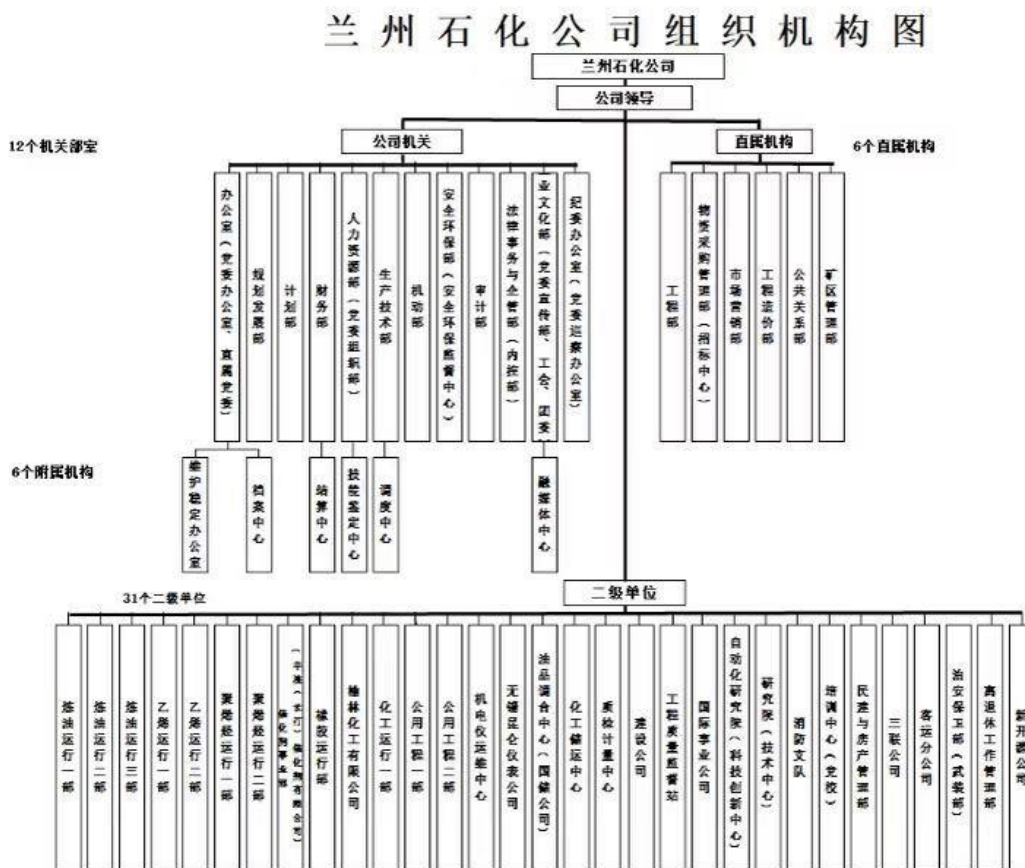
兰州石化公司组织机构图

兰州石化公司

公司领导

12个机关部室

公司机关

直属机构

6个直属机构

办公室（党委办公室、直属党委）

规划发展部

计划部

财务部

人力资源部（党委组织部）

生产技术部

机动部

安全环保部（安全环保监督中心）

审计部

法律事务与企管部（内控部）

企业文化部（党委宣传部、工会、团委）

纪委办公室（党委巡察办公室）

工程部

物资采购管理部（招标中心）

市场营销部

工程造价部

公共关系部

矿区管理部

6个附属机构

维护稳定办公室

档案中心

结算中心

技能鉴定中心

调度中心

融媒体中心

二级单位

31个二级单位

炼油运行一部

炼油运行二部

炼油运行三部

乙烯运行一部

乙烯运行二部

聚烯烃运行一部

聚烯烃运行二部

（丰源（实业）催化剂有限公司）催化剂事业部

橡胶运行部

榆林化工有限公司

化工运行一部

公用工程一部

公用工程二部

机电仪运维中心

无锡昆仑仪表公司

油品调合中心（储运公司）

化工储运中心

质检计量中心

建设公司

工程质量监督站

国际事业公司

自动化研究院（科技创新中心）

研究院（技术中心）

消防支队

培训中心（党校）

民族与房产管理部

三联公司

客运分公司

治安保卫部（武装部）

离退休工作管理部

新开源公司